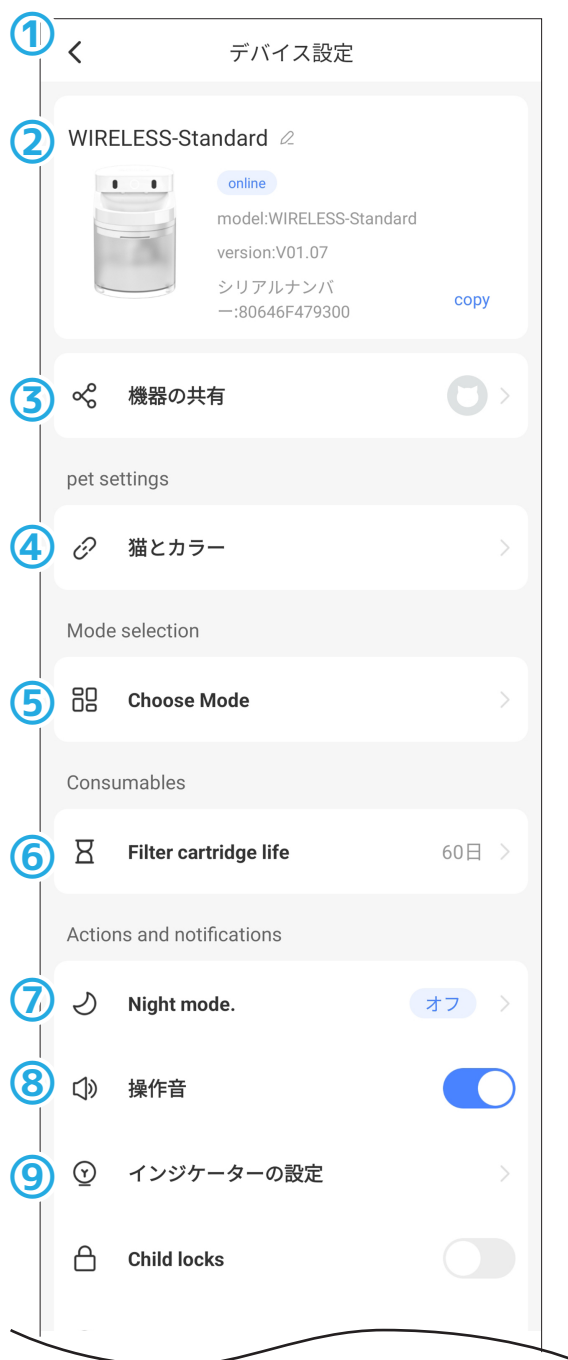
①
デバイス設定

②
WIRELESS-Standard

online

model:WIRELESS-Standard

version:V01.07

シリアルナンバー:80646F479300

copy

③
機器の共有

pet settings

④
猫とカラー

Mode selection

⑤
Choose Mode

Consumables

⑥
Filter cartridge life

60日

Actions and notifications

⑦
Night mode.

オフ

⑧
操作音

⑨
インジケーターの設定

Child locks